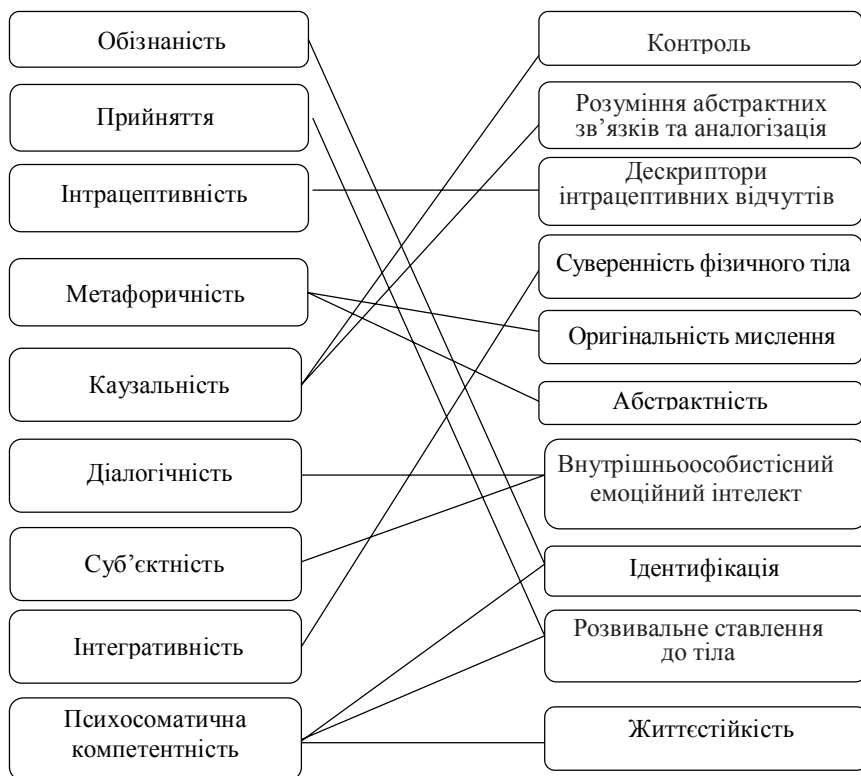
Обізнаність

Прийняття

Інтрацептивність

Метафоричність

Каузальність

Діалогічність

Суб’єктність

Інтегративність

Психосоматична компетентність

Контроль

Розуміння абстрактних зв’язків та аналогізація

Дескриптори інтрацептивних відчуттів

Суверенність фізичного тіла

Оригінальність мислення

Абстрактність

Внутрішньоособистісний емоційний інтелект

Ідентифікація

Розвивальне ставлення до тіла

Життєстійкість